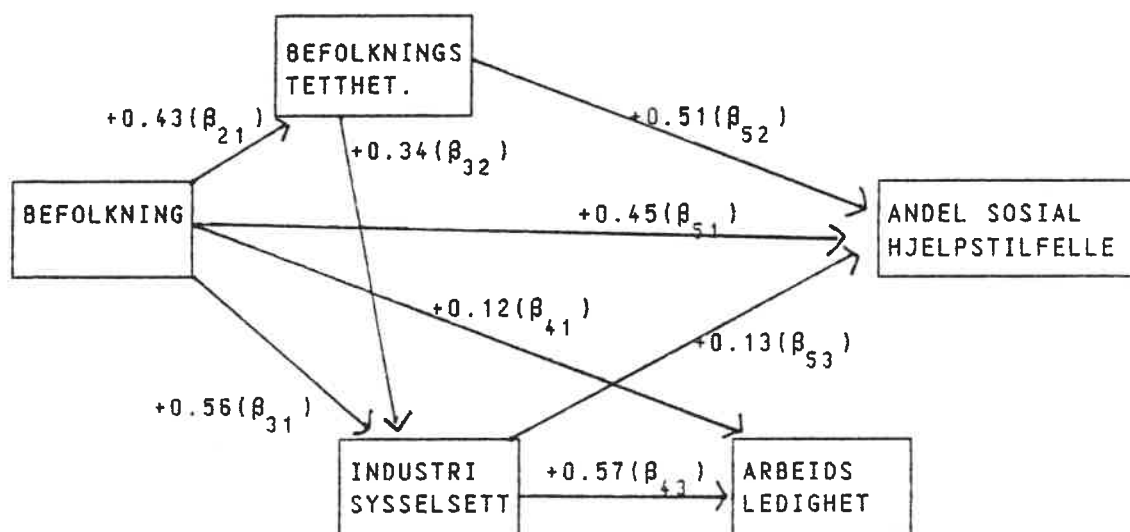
BEFOLKNINGS TETTHET.

+0.43($\beta_{21}$)

+0.34($\beta_{32}$)

+0.51($\beta_{52}$)

BEFOLKNING

+0.45($\beta_{51}$)

ANDEL SOSIAL HJELPSTILFELLE

+0.12($\beta_{41}$)

+0.13($\beta_{53}$)

+0.56($\beta_{31}$)

INDUSTRI SYSSELSETT

+0.57($\beta_{43}$)

ARBEIDS LEDIGHET